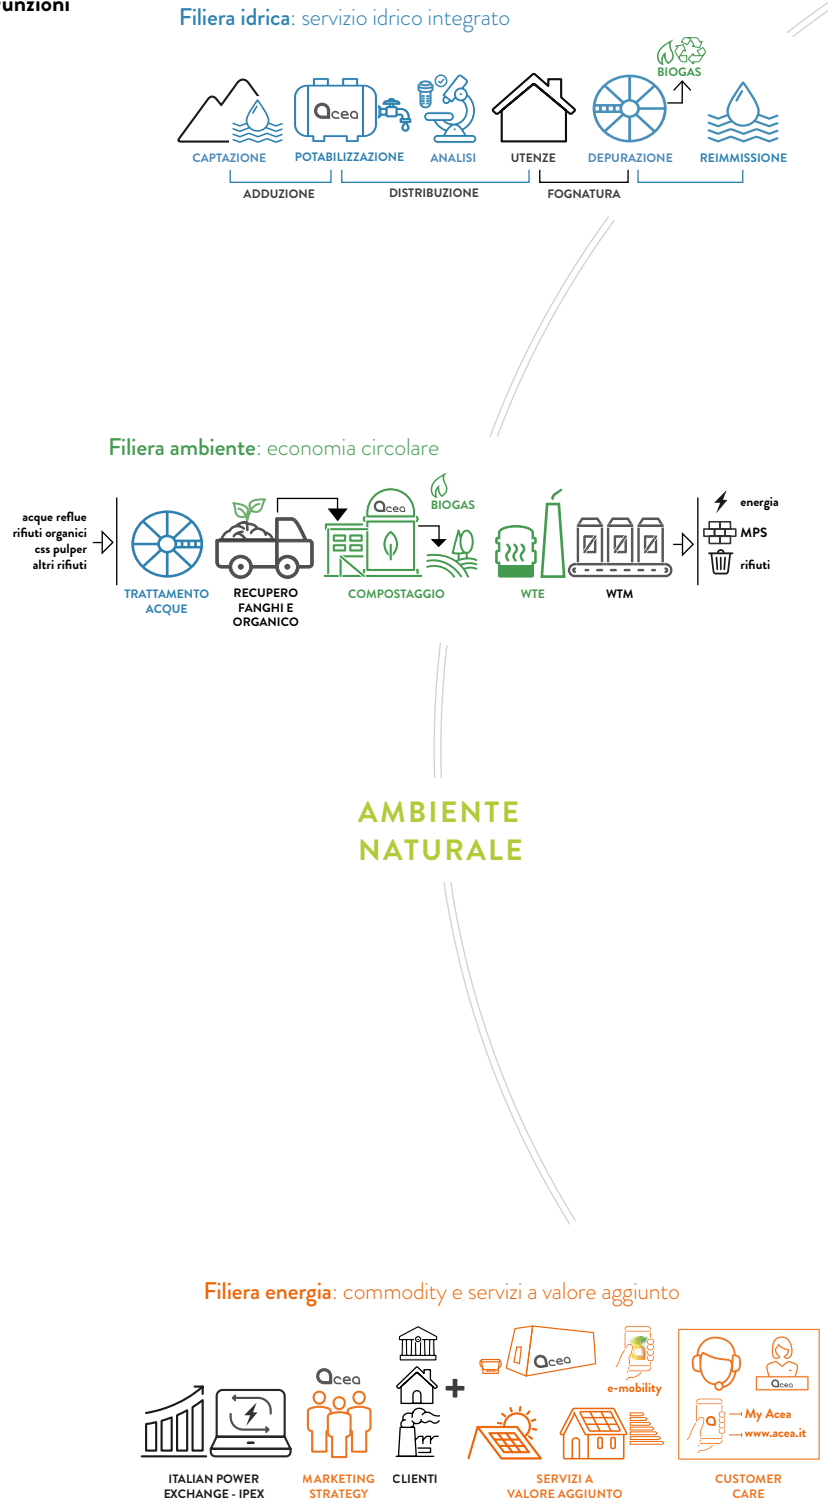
unzioni

Filiera idrica: servizio idrico integrato

BIOGAS

acea

CAPTAZIONE POTABILIZZAZIONE ANALISI UTENZE DEPURAZIONE REIMMISSIONE

ADDUZIONE DISTRIBUZIONE FOGNATURA

Filiera ambiente: economia circolare

acque reflue
rifiuti organici
css pulper
altri rifiuti

BIOGAS

acea

energia
MPS
rifiuti

TRATTAMENTO ACQUE
RECUPERO FANGHI E ORGANICO
COMPOSTAGGIO
WTE
WTM

AMBIENTE
NATURALE

Filiera energia: commodity e servizi a valore aggiunto

acea

acea

e-mobility

acea

My Acea
www.acea.it

ITALIAN POWER EXCHANGE - IPEX
MARKETING STRATEGY
CLIENTI
SERVIZI A VALORE AGGIUNTO
CUSTOMER CARE